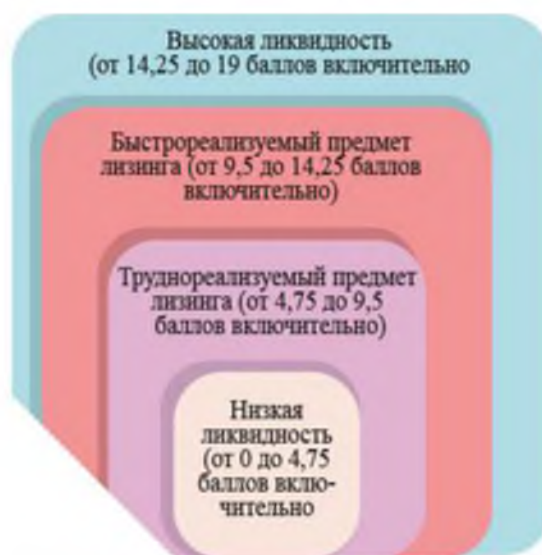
Высокая ликвидность (от 14,25 до 19 баллов включительно

Быстрореализуемый предмет лизинга (от 9,5 до 14,25 баллов включительно)

Труднореализуемый предмет лизинга (от 4,75 до 9,5 баллов включительно)

Низкая ликвидность (от 0 до 4,75 баллов включительно